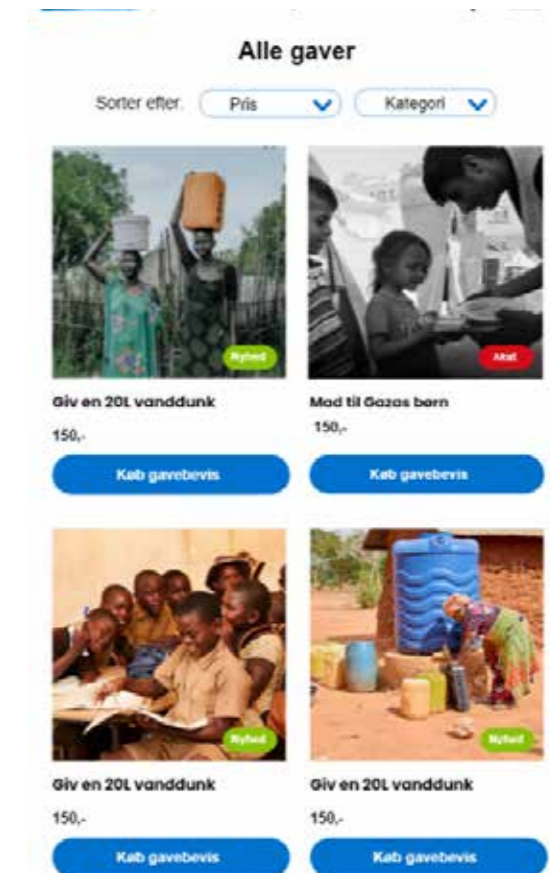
Alle gaver

Sorter efter: Pris Kategori

Nyhed

Giv en 20L vanddunk

150,-

Køb gavebevis

Akut

Mad til Gazas børn

150,-

Køb gavebevis

Nyhed

Giv en 20L vanddunk

150,-

Køb gavebevis

Nyhed

Giv en 20L vanddunk

150,-

Køb gavebevis